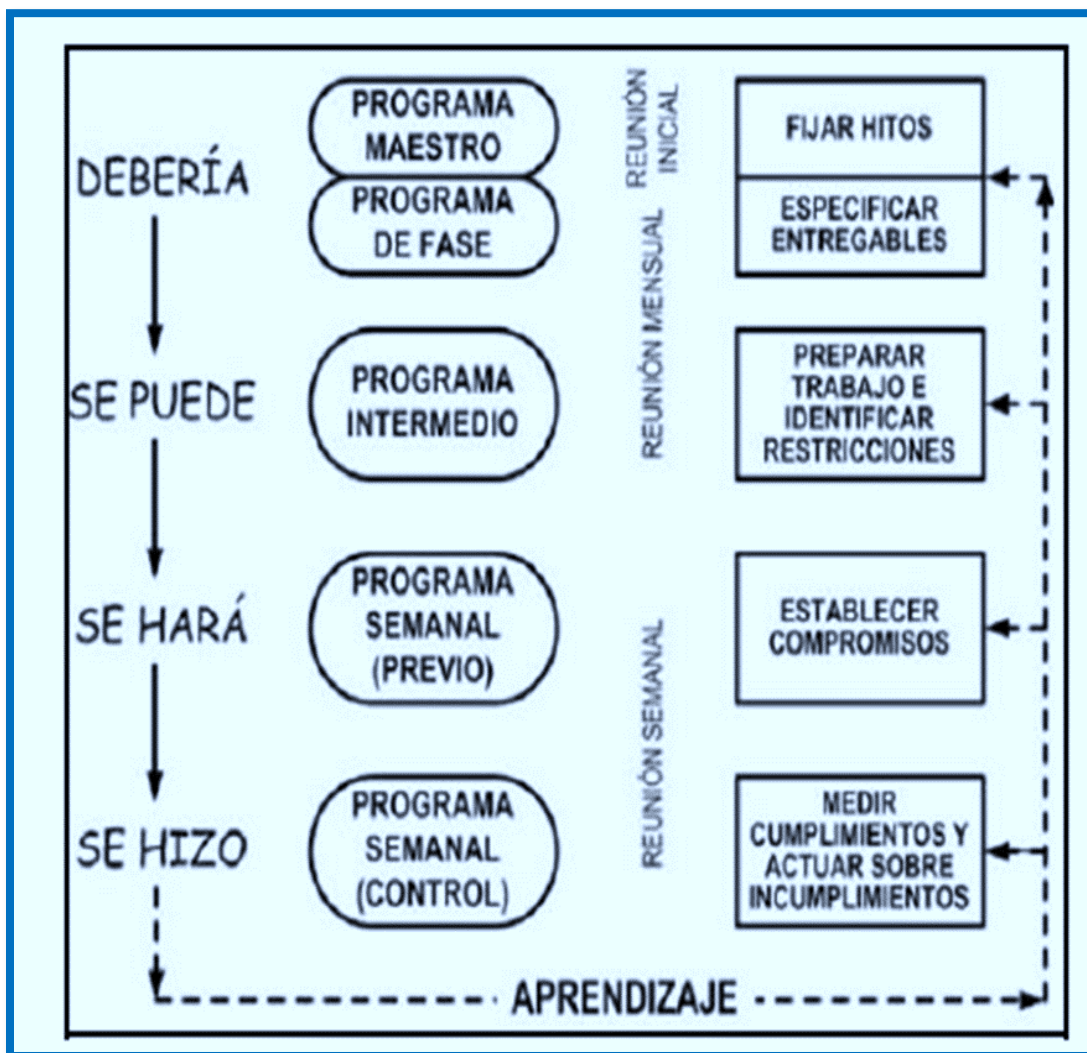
DEBERÍA

SE PUEDE

SE HARÁ

SE HIZO

PROGRAMA MAESTRO

PROGRAMA DE FASE

PROGRAMA INTERMEDIO

PROGRAMA SEMANAL (PREVIO)

PROGRAMA SEMANAL (CONTROL)

REUNIÓN INICIAL

REUNIÓN MENSUAL

REUNIÓN SEMANAL

FIJAR HITOS

ESPECIFICAR ENTREGABLES

PREPARAR TRABAJO E IDENTIFICAR RESTRICCIONES

ESTABLECER COMPROMISOS

MEDIR CUMPLIMIENTOS Y ACTUAR SOBRE INCUMPLIMIENTOS

APRENDIZAJE